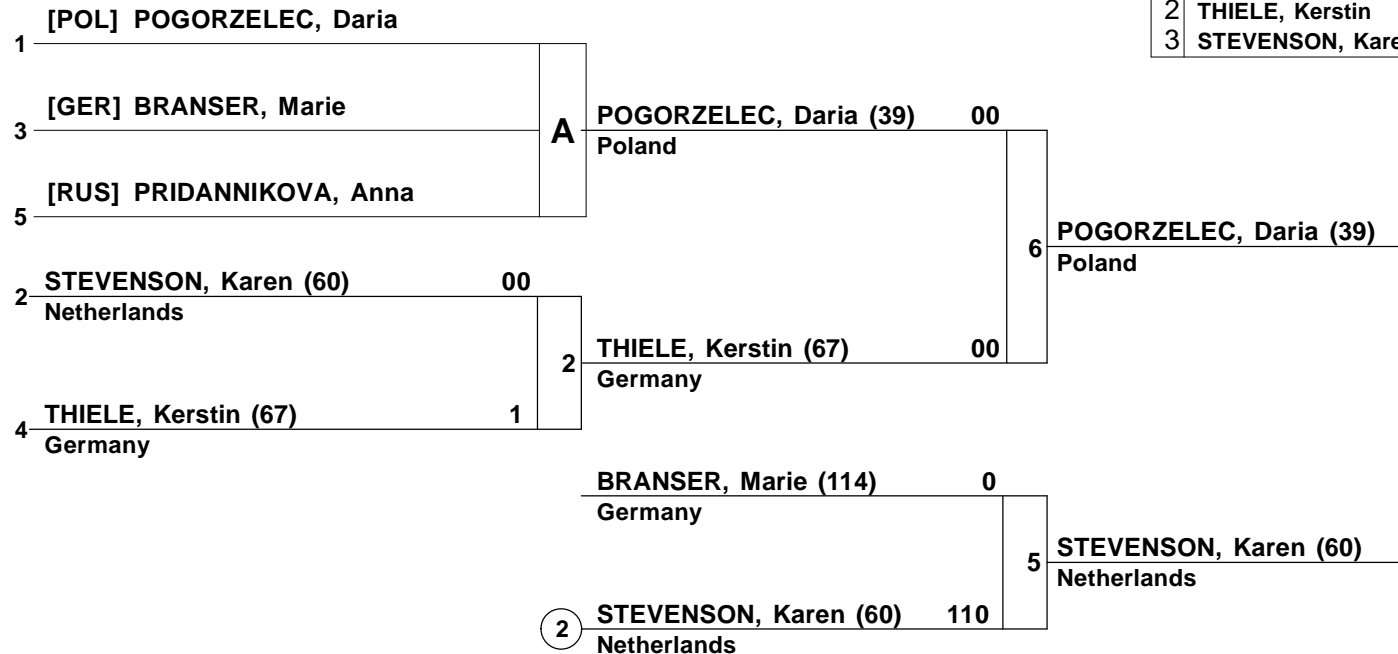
| 2 | THIELE, Kerstin |
|---|---|
| 3 | STEVENSON, Kare |

1 [POL] POGORZELEC, Daria

3 [GER] BRANSER, Marie

5 [RUS] PRIDANNIKOVA, Anna

A

POGORZELEC, Daria (39) 00
Poland

2 STEVENSON, Karen (60) 00
Netherlands

4 THIELE, Kerstin (67) 1
Germany

2

THIELE, Kerstin (67) 00
Germany

6

POGORZELEC, Daria (39)
Poland

BRANSER, Marie (114) 0
Germany

2 STEVENSON, Karen (60) 110
Netherlands

5

STEVENSON, Karen (60)
Netherlands